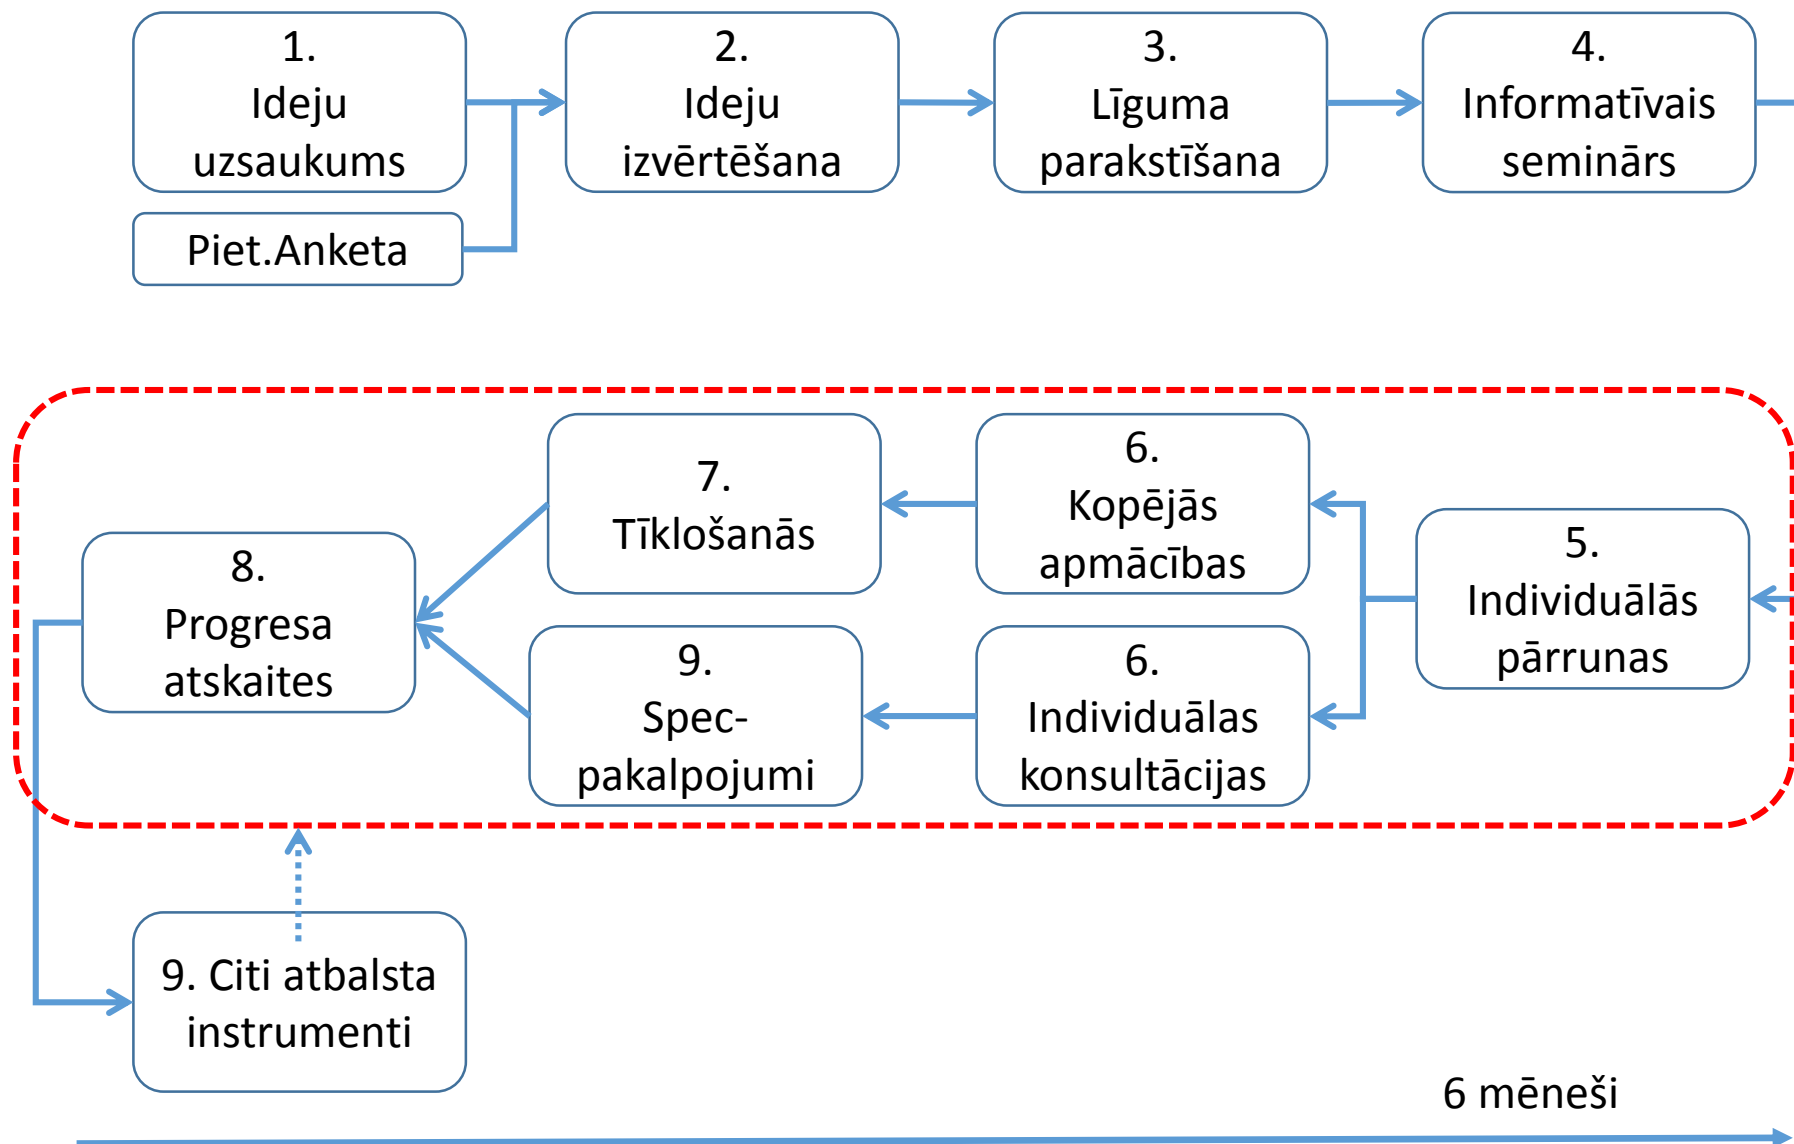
1.
Ideju
uzsaukums

Piet.Anketa

2.
Ideju
izvērtēšana

3.
Līguma
parakstīšana

4.
Informatīvais
seminārs

5.
Individuālās
pārrunas

6.
Kopējās
apmācības

6.
Individuālas
konsultācijas

7.
Tīklošanās

9.
Spec-
pakalpojumi

8.
Progresa
atskaites

9. Citi atbalsta
instrumenti

6 mēneši